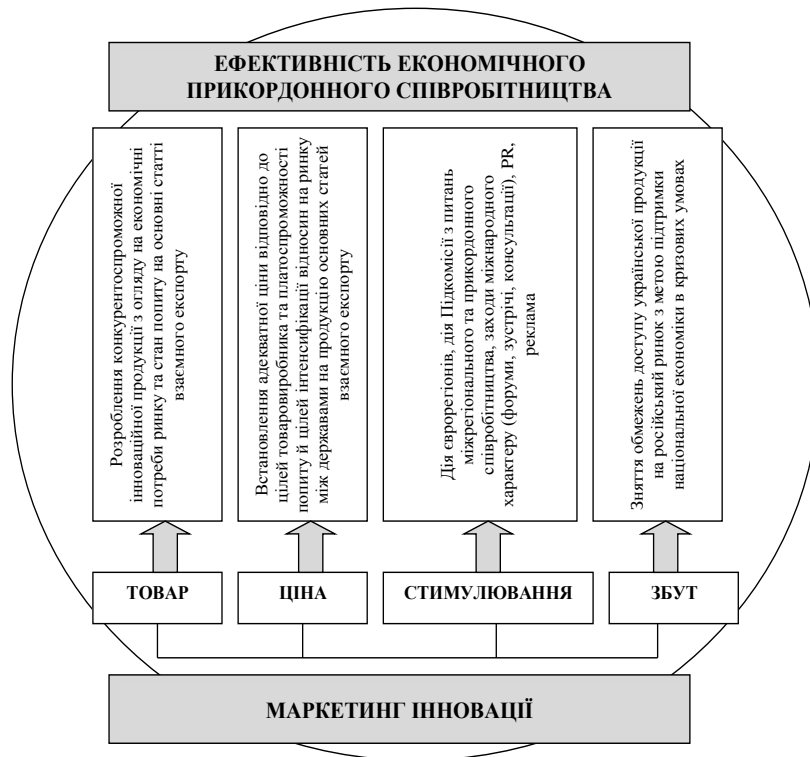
ЕФЕКТИВНІСТЬ ЕКОНОМІЧНОГО ПРИКОРДОННОГО СПІВРОБІТНИЦТВА

Розроблення конкурентоспроможної інноваційної продукції з огляду на економічні потреби ринку та стан попиту на основні статті взаємного експорту

Встановлення адекватної ціни відповідно до цілей товаровиробника та платоспроможності попиту й цілей інтенсифікації відносин на ринку між державами на продукцію основних статей взаємного експорту

Дія єврорегіонів, дія Підкомісії з питань міжрегіонального та прикордонного співробітництва, заходи міжнародного характеру (форуми, зустрічі, консультації), PR, реклама

Зняття обмежень доступу української продукції на російський ринок з метою підтримки національної економіки в кризових умовах

ТОВАР

ЦІНА

СТИМУЛЮВАННЯ

ЗБУТ

МАРКЕТИНГ ІННОВАЦІЇ